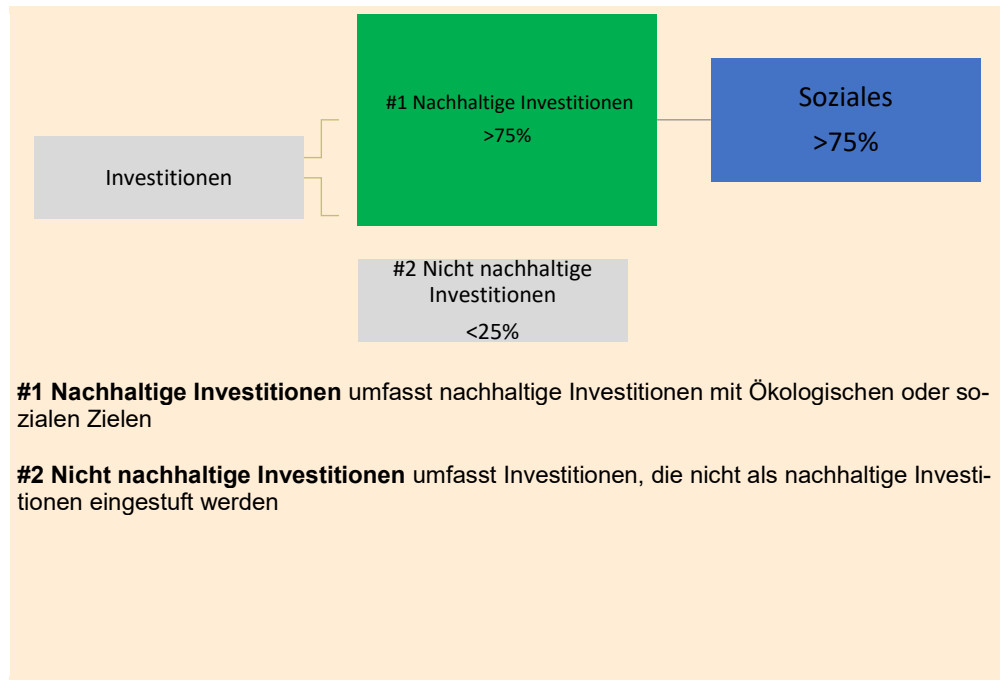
Investitionen

#1 Nachhaltige Investitionen
>75%

Soziales
>75%

#2 Nicht nachhaltige Investitionen
<25%

**#1 Nachhaltige Investitionen** umfasst nachhaltige Investitionen mit Ökologischen oder sozialen Zielen

**#2 Nicht nachhaltige Investitionen** umfasst Investitionen, die nicht als nachhaltige Investitionen eingestuft werden